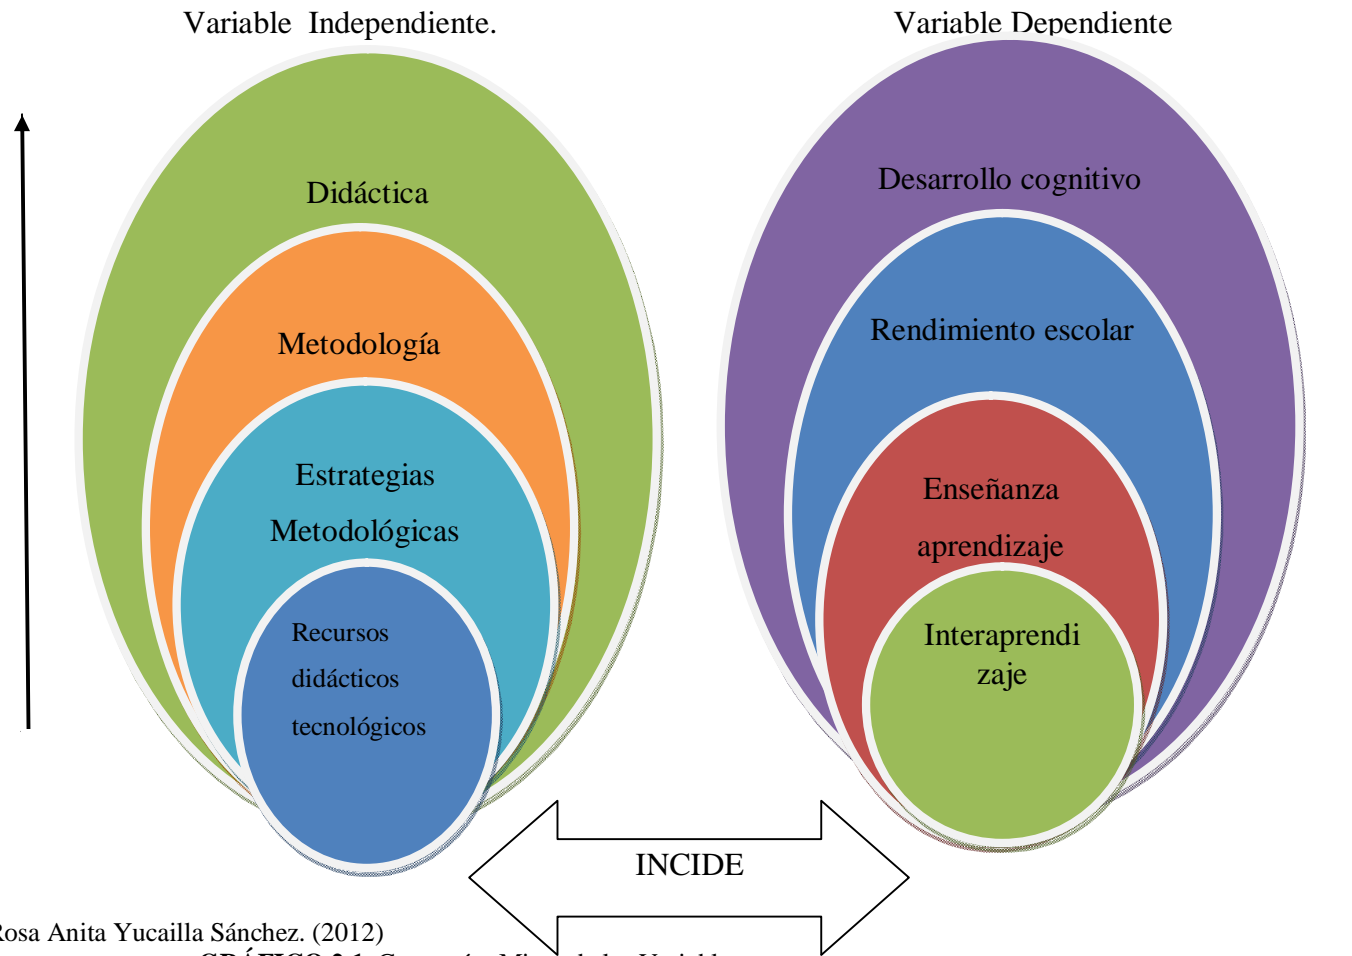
Variable Independiente.

Variable Dependiente

Didáctica

Metodología

Estrategias Metodológicas

Recursos didácticos tecnológicos

Desarrollo cognitivo

Rendimiento escolar

Enseñanza aprendizaje

Interaprendizaje

INCIDE

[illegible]osa Anita Yucailla Sánchez. (2012)

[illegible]